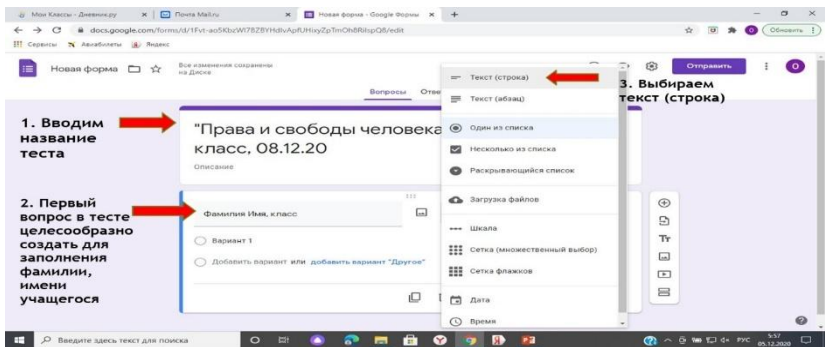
Мои Классы - Дневник.ру × Почта Mail.ru × Новая форма - Google Формы × +

docs.google.com/forms/d/1Fvt-ao5KbzWl78ZBYHdlvApfUHixyZpTmOh8RitspQ8/edit

Сервисы Авиабилеты Яндекс

Обновить

Новая форма

Все изменения сохранены на Диске

Отправить

Вопросы Отве

1. Вводим название теста

"Права и свободы человека класс, 08.12.20

Описание

2. Первый вопрос в тесте целесообразно создать для заполнения фамилии, имени учащегося

Фамилия Имя, класс

Вариант 1

Добавить вариант или добавить вариант "Другое"

Текст (строка)

Текст (абзац)

Один из списка

Несколько из списка

Раскрывающийся список

Загрузка файлов

Шкала

Сетка (множественный выбор)

Сетка флажков

Дата

Время

3. Выбираем текст (строка)

Введите здесь текст для поиска

РУС 5:57 05.12.2020